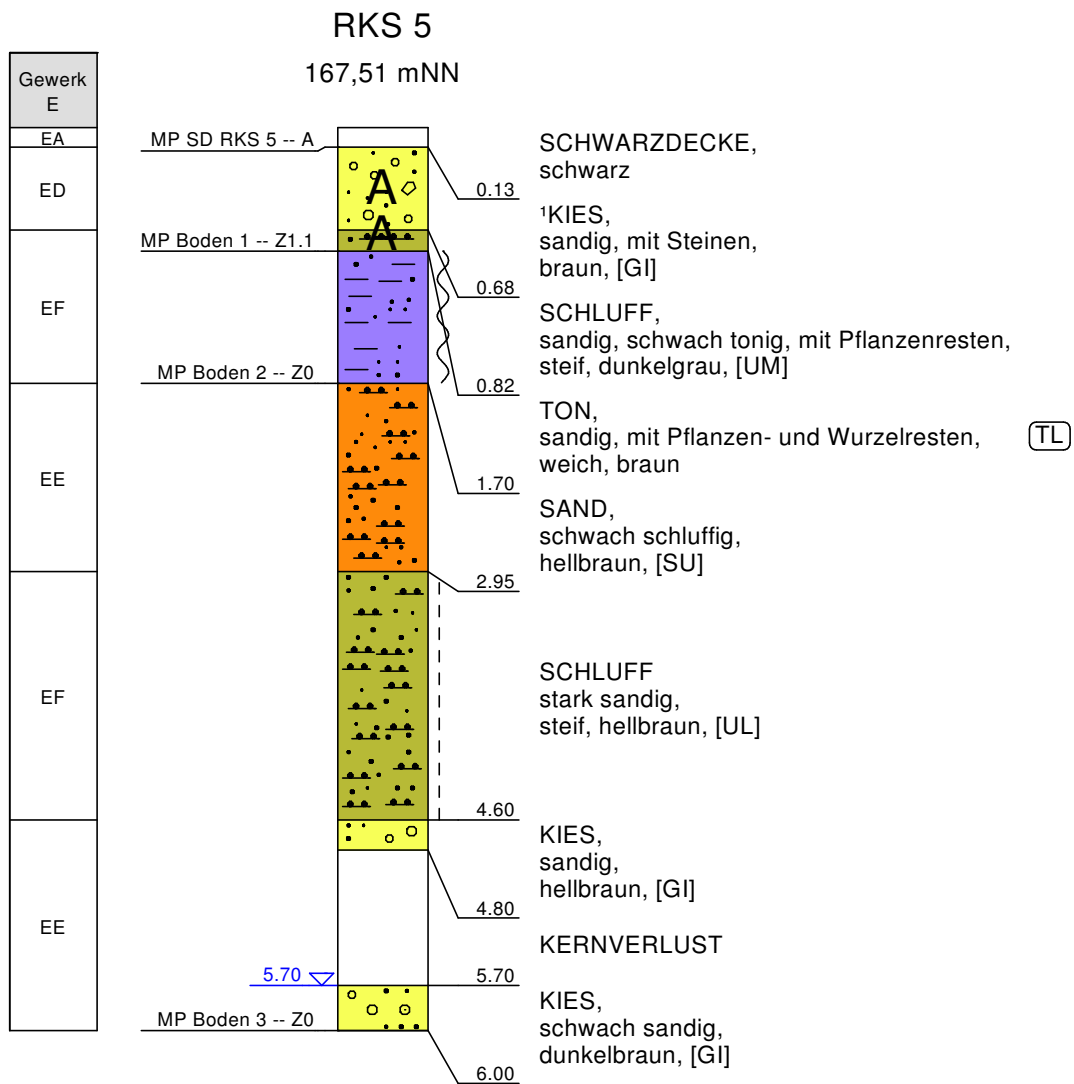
RKS 5

167,51 mNN

Gewerk E

EA

ED

EF

EE

EF

EE

MP SD RKS 5 -- A

MP Boden 1 -- Z1.1

MP Boden 2 -- Z0

5.70

MP Boden 3 -- Z0

A

A

0.13

0.68

0.82

1.70

2.95

4.60

4.80

5.70

6.00

SCHWARZDECKE, schwarz

¹KIES, sandig, mit Steinen, braun, [GI]

SCHLUFF, sandig, schwach tonig, mit Pflanzenresten, steif, dunkelgrau, [UM]

TON, sandig, mit Pflanzen- und Wurzelresten, weich, braun

TL

SAND, schwach schluffig, hellbraun, [SU]

SCHLUFF stark sandig, steif, hellbraun, [UL]

KIES, sandig, hellbraun, [GI]

KERNVERLUST

KIES, schwach sandig, dunkelbraun, [GI]